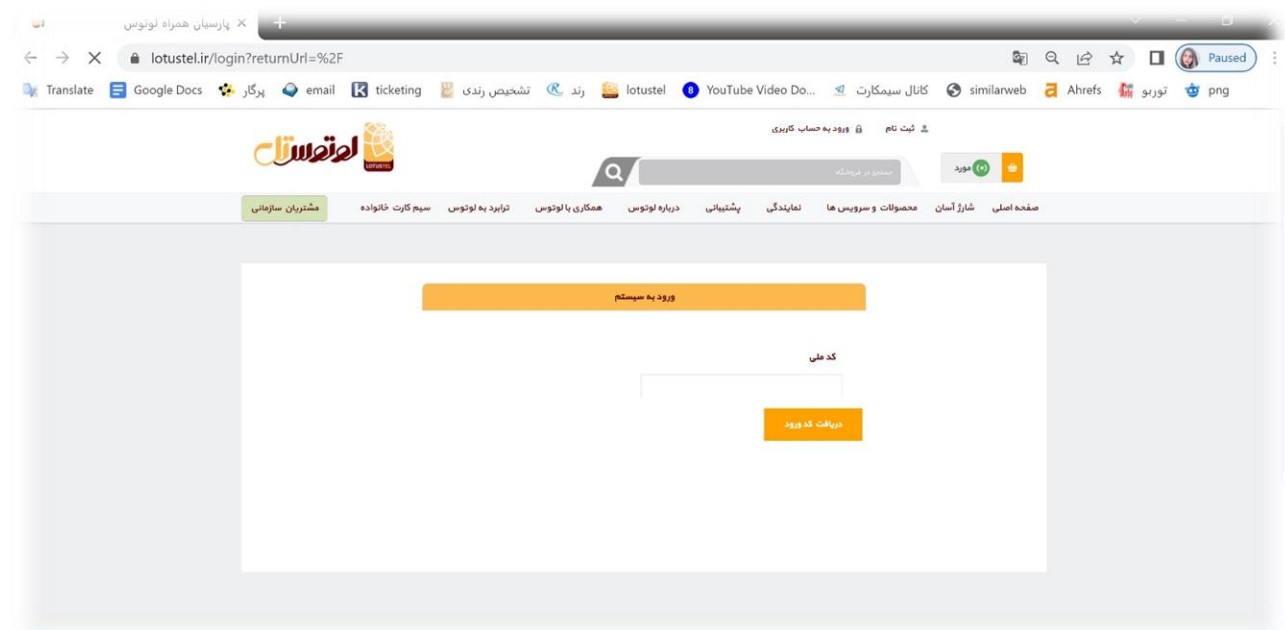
پارسیان همراه لوتوس ×

lotustel.ir/login?returnUrl=%2F

Paused

Translate Google Docs پرگار email ticketing تشخیص رندی رند lotustel YouTube Video Do... کانال سیمکارت similarweb Ahrefs توربو png

لوتوس تل
LOTUSTEL

ثبت نام   ورود به حساب کاربری

جستجو در فروشگاه

(۰) مورد

صفحه اصلی   شارژ آسان   محصولات و سرویس ها   نمایندگی   پشتیبانی   درباره لوتوس   همکاری با لوتوس   ترابرد به لوتوس   سیم کارت خانواده   مشتریان سازمانی

ورود به سیستم

کد ملی

دریافت کد ورود